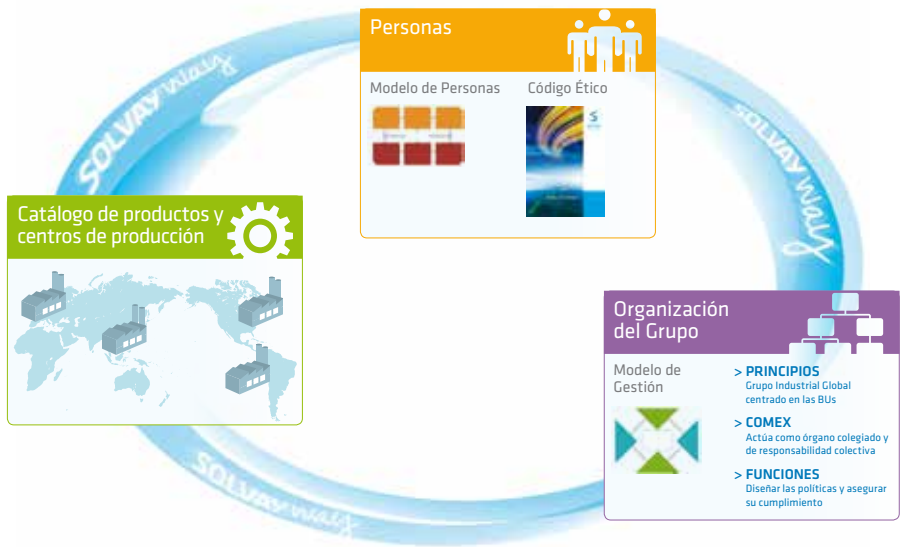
Personas

Modelo de Personas

Código Ético

SOLVAY way

SOLVAY way

SOLVAY way

Catálogo de productos y centros de producción

Organización del Grupo

Modelo de Gestión

> PRINCIPIOS
Grupo Industrial Global centrado en las BUs

> COMEX
Actúa como órgano colegiado y de responsabilidad colectiva

> FUNCIONES
Diseñar las políticas y asegurar su cumplimiento